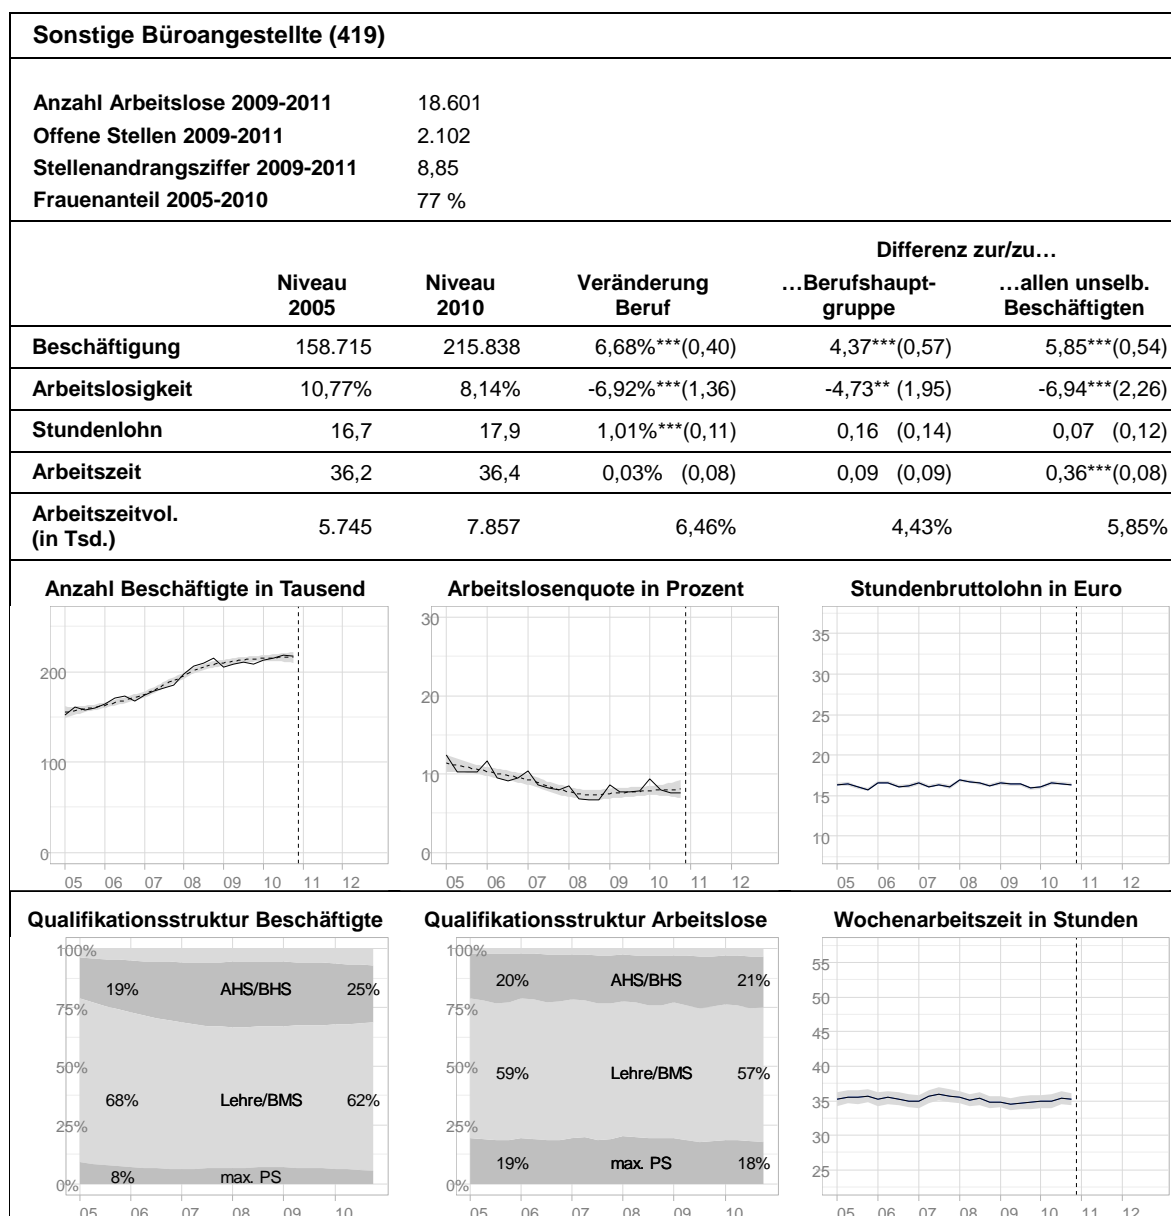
Sonstige Büroangestellte (419)

Anzahl Arbeitslose 2009-2011 18.601
Offene Stellen 2009-2011 2.102
Stellenandrangsziffer 2009-2011 8,85
Frauenanteil 2005-2010 77 %

| | Niveau 2005 | Niveau 2010 | Veränderung Beruf | Differenz zur/zu… …Berufshauptgruppe | …allen unselb. Beschäftigten |
|---|---|---|---|---|---|
| Beschäftigung | 158.715 | 215.838 | 6,68%***(0,40) | 4,37***(0,57) | 5,85***(0,54) |
| Arbeitslosigkeit | 10,77% | 8,14% | -6,92%***(1,36) | -4,73** (1,95) | -6,94***(2,26) |
| Stundenlohn | 16,7 | 17,9 | 1,01%***(0,11) | 0,16 (0,14) | 0,07 (0,12) |
| Arbeitszeit | 36,2 | 36,4 | 0,03% (0,08) | 0,09 (0,09) | 0,36***(0,08) |
| Arbeitszeitvol. (in Tsd.) | 5.745 | 7.857 | 6,46% | 4,43% | 5,85% |

Anzahl Beschäftigte in Tausend
200
100
0
05 06 07 08 09 10 11 12

Arbeitslosenquote in Prozent
30
20
10
0
05 06 07 08 09 10 11 12

Stundenbruttolohn in Euro
35
30
25
20
15
10
05 06 07 08 09 10 11 12

Qualifikationsstruktur Beschäftigte
100%
75%
50%
25%
0%
19% AHS/BHS 25%
68% Lehre/BMS 62%
8% max. PS
05 06 07 08 09 10

Qualifikationsstruktur Arbeitslose
100%
75%
50%
25%
0%
20% AHS/BHS 21%
59% Lehre/BMS 57%
19% max. PS 18%
05 06 07 08 09 10

Wochenarbeitszeit in Stunden
55
50
45
40
35
30
25
05 06 07 08 09 10 11 12